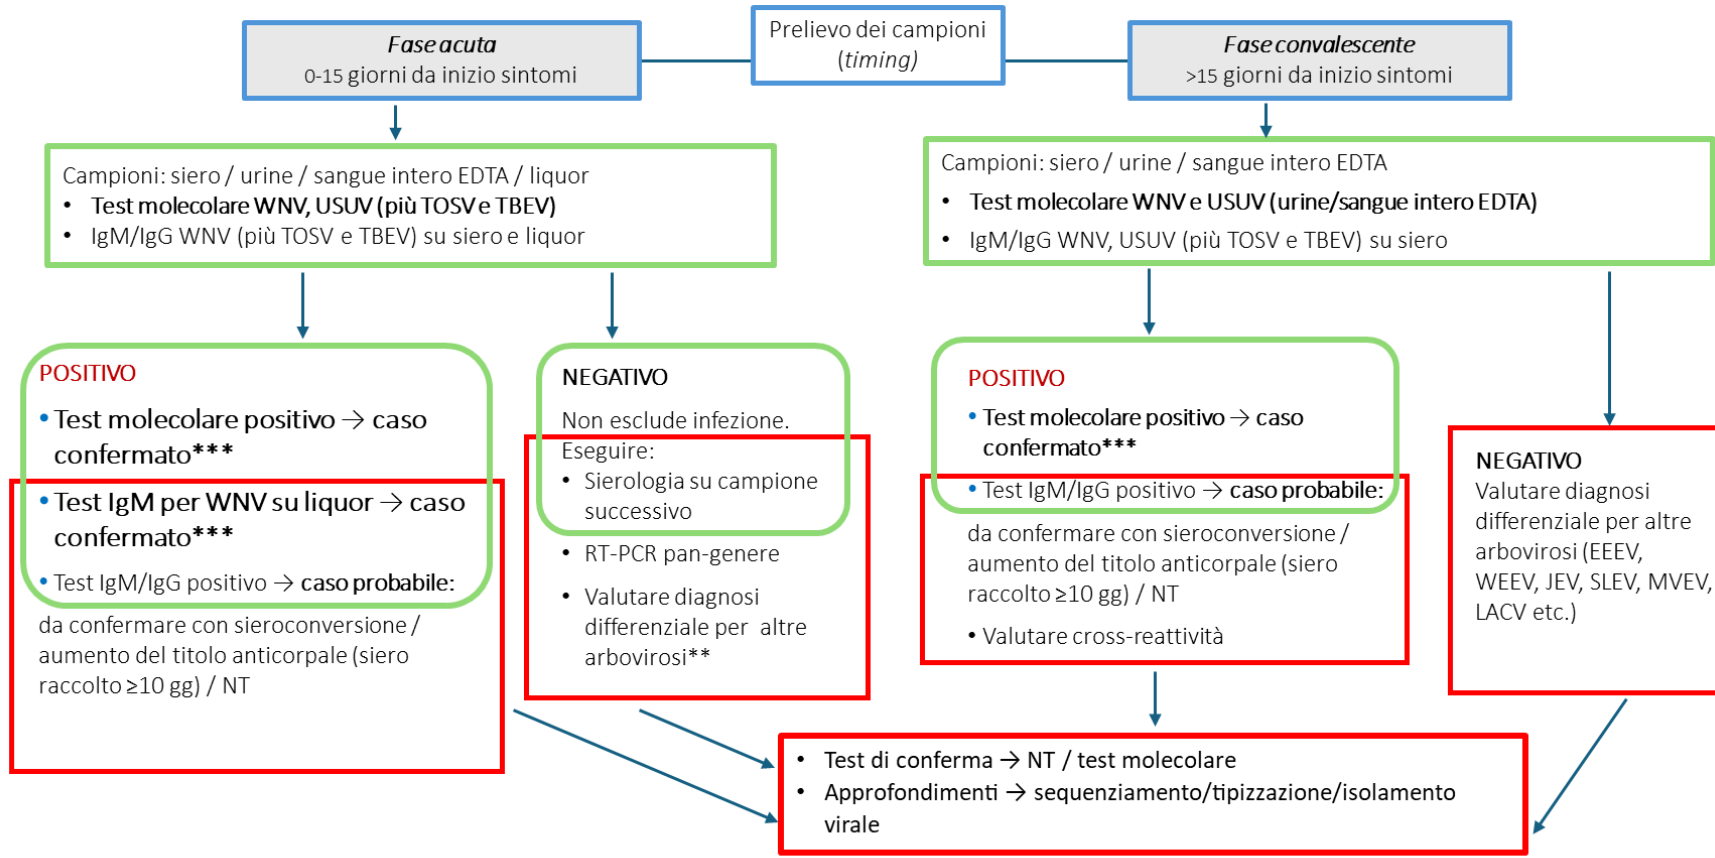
Fase acuta
0-15 giorni da inizio sintomi

Prelievo dei campioni
(timing)

Fase convalescente
>15 giorni da inizio sintomi

Campioni: siero / urine / sangue intero EDTA / liquor
• Test molecolare WNV, USUV (più TOSV e TBEV)
• IgM/IgG WNV (più TOSV e TBEV) su siero e liquor

Campioni: siero / urine / sangue intero EDTA
• Test molecolare WNV e USUV (urine/sangue intero EDTA)
• IgM/IgG WNV, USUV (più TOSV e TBEV) su siero

POSITIVO
• Test molecolare positivo → caso confermato***
• Test IgM per WNV su liquor → caso confermato***
• Test IgM/IgG positivo → caso probabile:
da confermare con sieroconversione / aumento del titolo anticorpale (siero raccolto ≥10 gg) / NT

NEGATIVO
Non esclude infezione.
Eseguire:
• Sierologia su campione successivo
• RT-PCR pan-genere
• Valutare diagnosi differenziale per altre arbovirosi**

POSITIVO
• Test molecolare positivo → caso confermato***
• Test IgM/IgG positivo → caso probabile:
da confermare con sieroconversione / aumento del titolo anticorpale (siero raccolto ≥10 gg) / NT
• Valutare cross-reattività

NEGATIVO
Valutare diagnosi differenziale per altre arbovirosi (EEEV, WEEV, JEV, SLEV, MVEV, LACV etc.)

• Test di conferma → NT / test molecolare
• Approfondimenti → sequenziamento/tipizzazione/isolamento virale